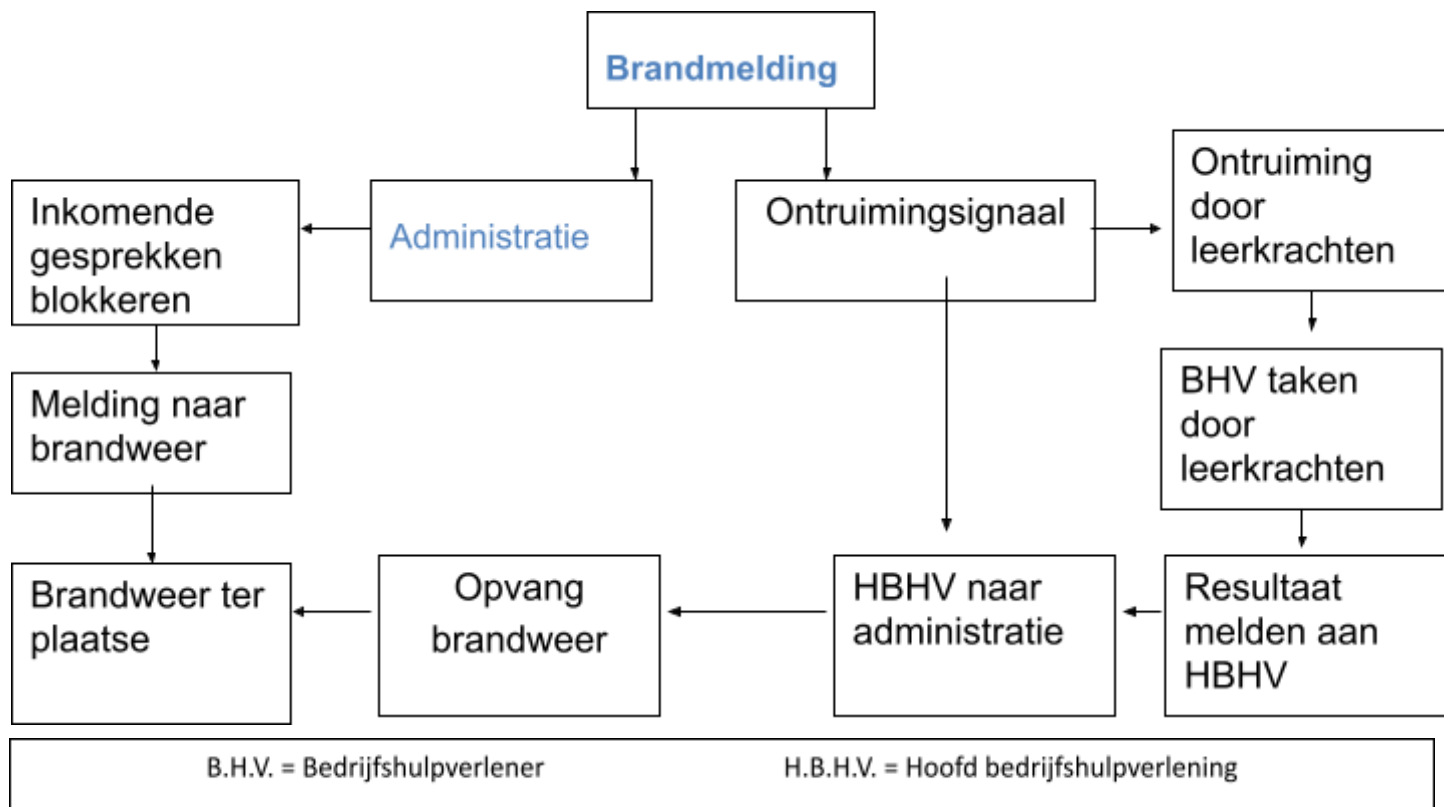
Brandmelding

Inkomende gesprekken blokkeren

Administratie

Ontruimingsignaal

Ontruiming door leerkrachten

Melding naar brandweer

BHV taken door leerkrachten

Brandweer ter plaatse

Opvang brandweer

HBHV naar administratie

Resultaat melden aan HBHV

B.H.V. = Bedrijfshulpverlener

H.B.H.V. = Hoofd bedrijfshulpverlening